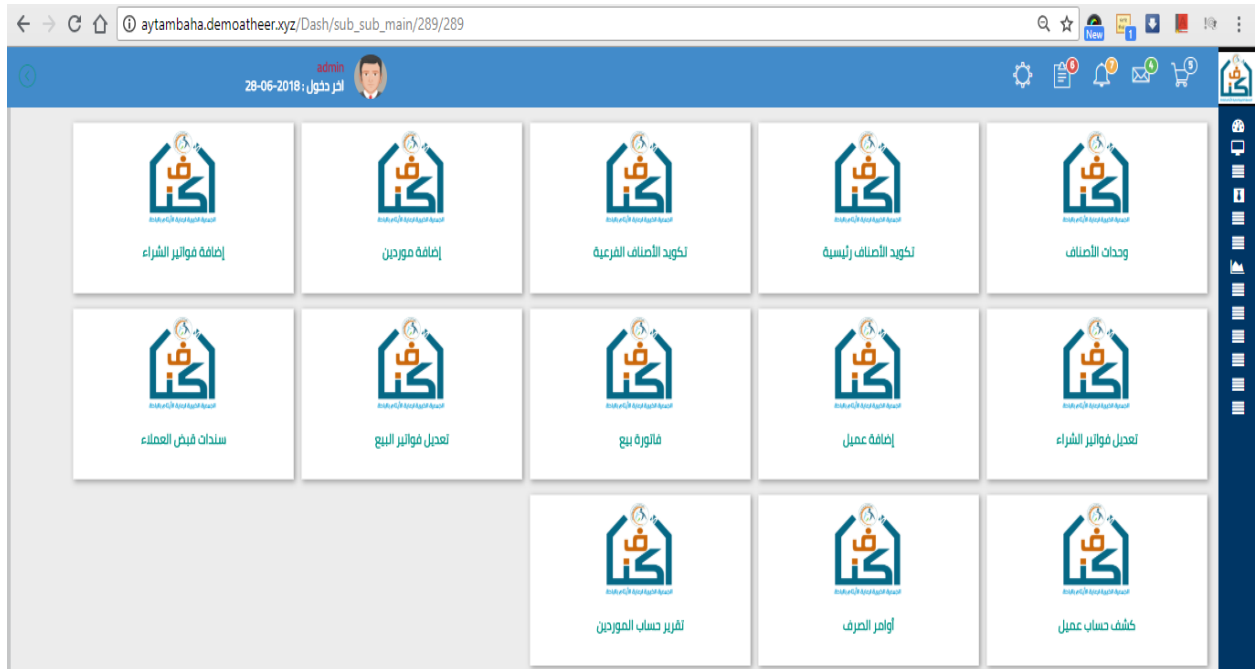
aytambaha.demoatheer.xyz/Dash/sub_sub_main/289/289

New 1

admin
اخر دخول : 28-06-2018

0 7 4 5

أكنا

وحدات الأصناف

تكويد الأصناف رئيسية

تكويد الأصناف الفرعية

إضافة موردين

إضافة فواتير الشراء

تعديل فواتير الشراء

إضافة عميل

فاتورة بيع

تعديل فواتير البيع

سندات قبض العملاء

كشف حساب عميل

أوامر الصرف

تقرير حساب الموردين